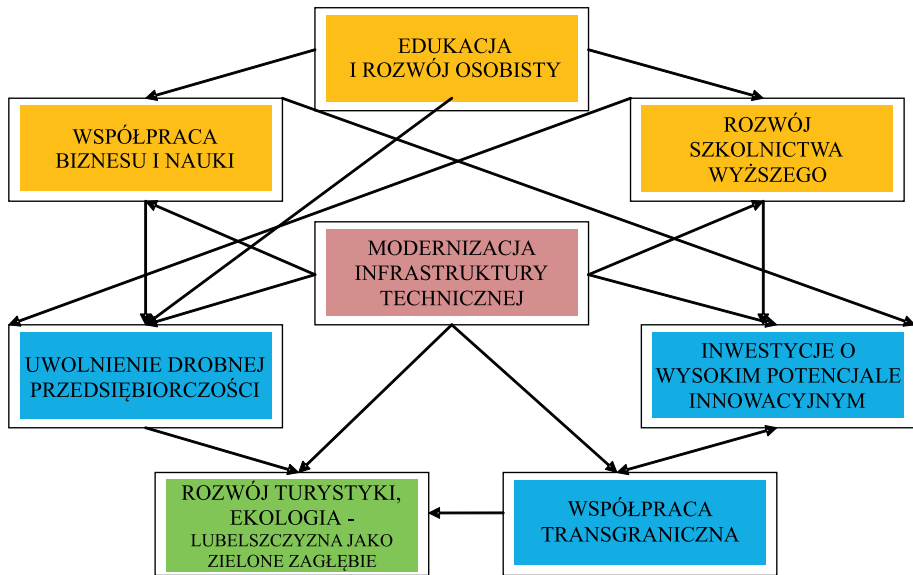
EDUKACJA
I ROZWÓJ OSOBISTY

WSPÓŁPRACA
BIZNESU I NAUKI

ROZWÓJ
SZKOLNICTWA
WYŻSZEGO

MODERNIZACJA
INFRASTRUKTURY
TECHNICZNEJ

UWOLNIENIE DROBNEJ
PRZEDSIĘBIORCZOŚCI

INWESTYCJE O
WYSOKIM POTENCJALE
INNOWACYJNYM

ROZWÓJ TURYSTYKI,
EKOLOGIA -
LUBELSZCZYZNA JAKO
ZIELONE ZAGŁĘBIE

WSPÓŁPRACA
TRANSGRANICZNA